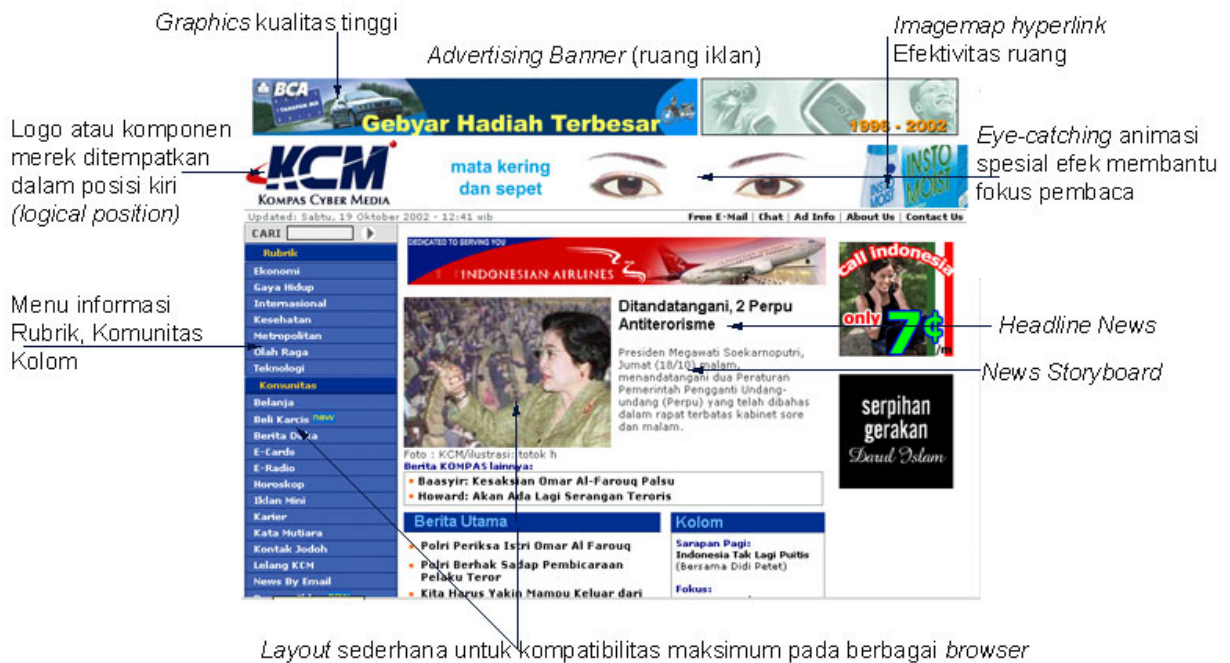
*Graphics* kualitas tinggi

*Advertising Banner* (ruang iklan)

*Imagemap hyperlink*
Efektivitas ruang

BCA
Gebyar Hadiah Terbesar
1998 - 2002

Logo atau komponen merek ditempatkan dalam posisi kiri *(logical position)*

KCM
KOMPAS CYBER MEDIA

mata kering dan sepet

INSTO MOIST

*Eye-catching* animasi spesial efek membantu fokus pembaca

Updated: Sabtu, 19 Oktober 2002 - 12:41 wib

Free E-Mail | Chat | Ad Info | About Us | Contact Us

CARI

Rubrik
Ekonomi
Gaya Hidup
Internasional
Kesehatan
Metropolitan
Olah Raga
Teknologi
Komunitas
Belanja
Beli Karcis new
Berita Duka
E-Cards
E-Radio
Horoskop
Iklan Mini
Karier
Kata Mutiara
Kontak Jodoh
Lelang KCM
News By Email

Menu informasi Rubrik, Komunitas Kolom

DEDICATED TO SERVING YOU
INDONESIAN AIRLINES

Ditandatangani, 2 Perpu Antiterorisme

Presiden Megawati Soekarnoputri, Jumat (18/10) malam, menandatangani dua Peraturan Pemerintah Pengganti Undang-undang (Perpu) yang telah dibahas dalam rapat terbatas kabinet sore dan malam.

Foto : KCM/ilustrasi: totok h

Berita KOMPAS lainnya:
Baasyir: Kesaksian Omar Al-Farouq Palsu
Howard: Akan Ada Lagi Serangan Teroris

call indonesia
only 7¢ /m

*Headline News*

*News Storyboard*

serpihan gerakan Darul Islam

Berita Utama
Polri Periksa Istri Omar Al Farouq
Polri Berhak Sadap Pembicaraan Pelaku Teror
Kita Harus Yakin Mampu Keluar dari

Kolom
Sarapan Pagi:
Indonesia Tak Lagi Puitis
(Bersama Didi Petet)
Fokus:

*Layout* sederhana untuk kompatibilitas maksimum pada berbagai *browser*